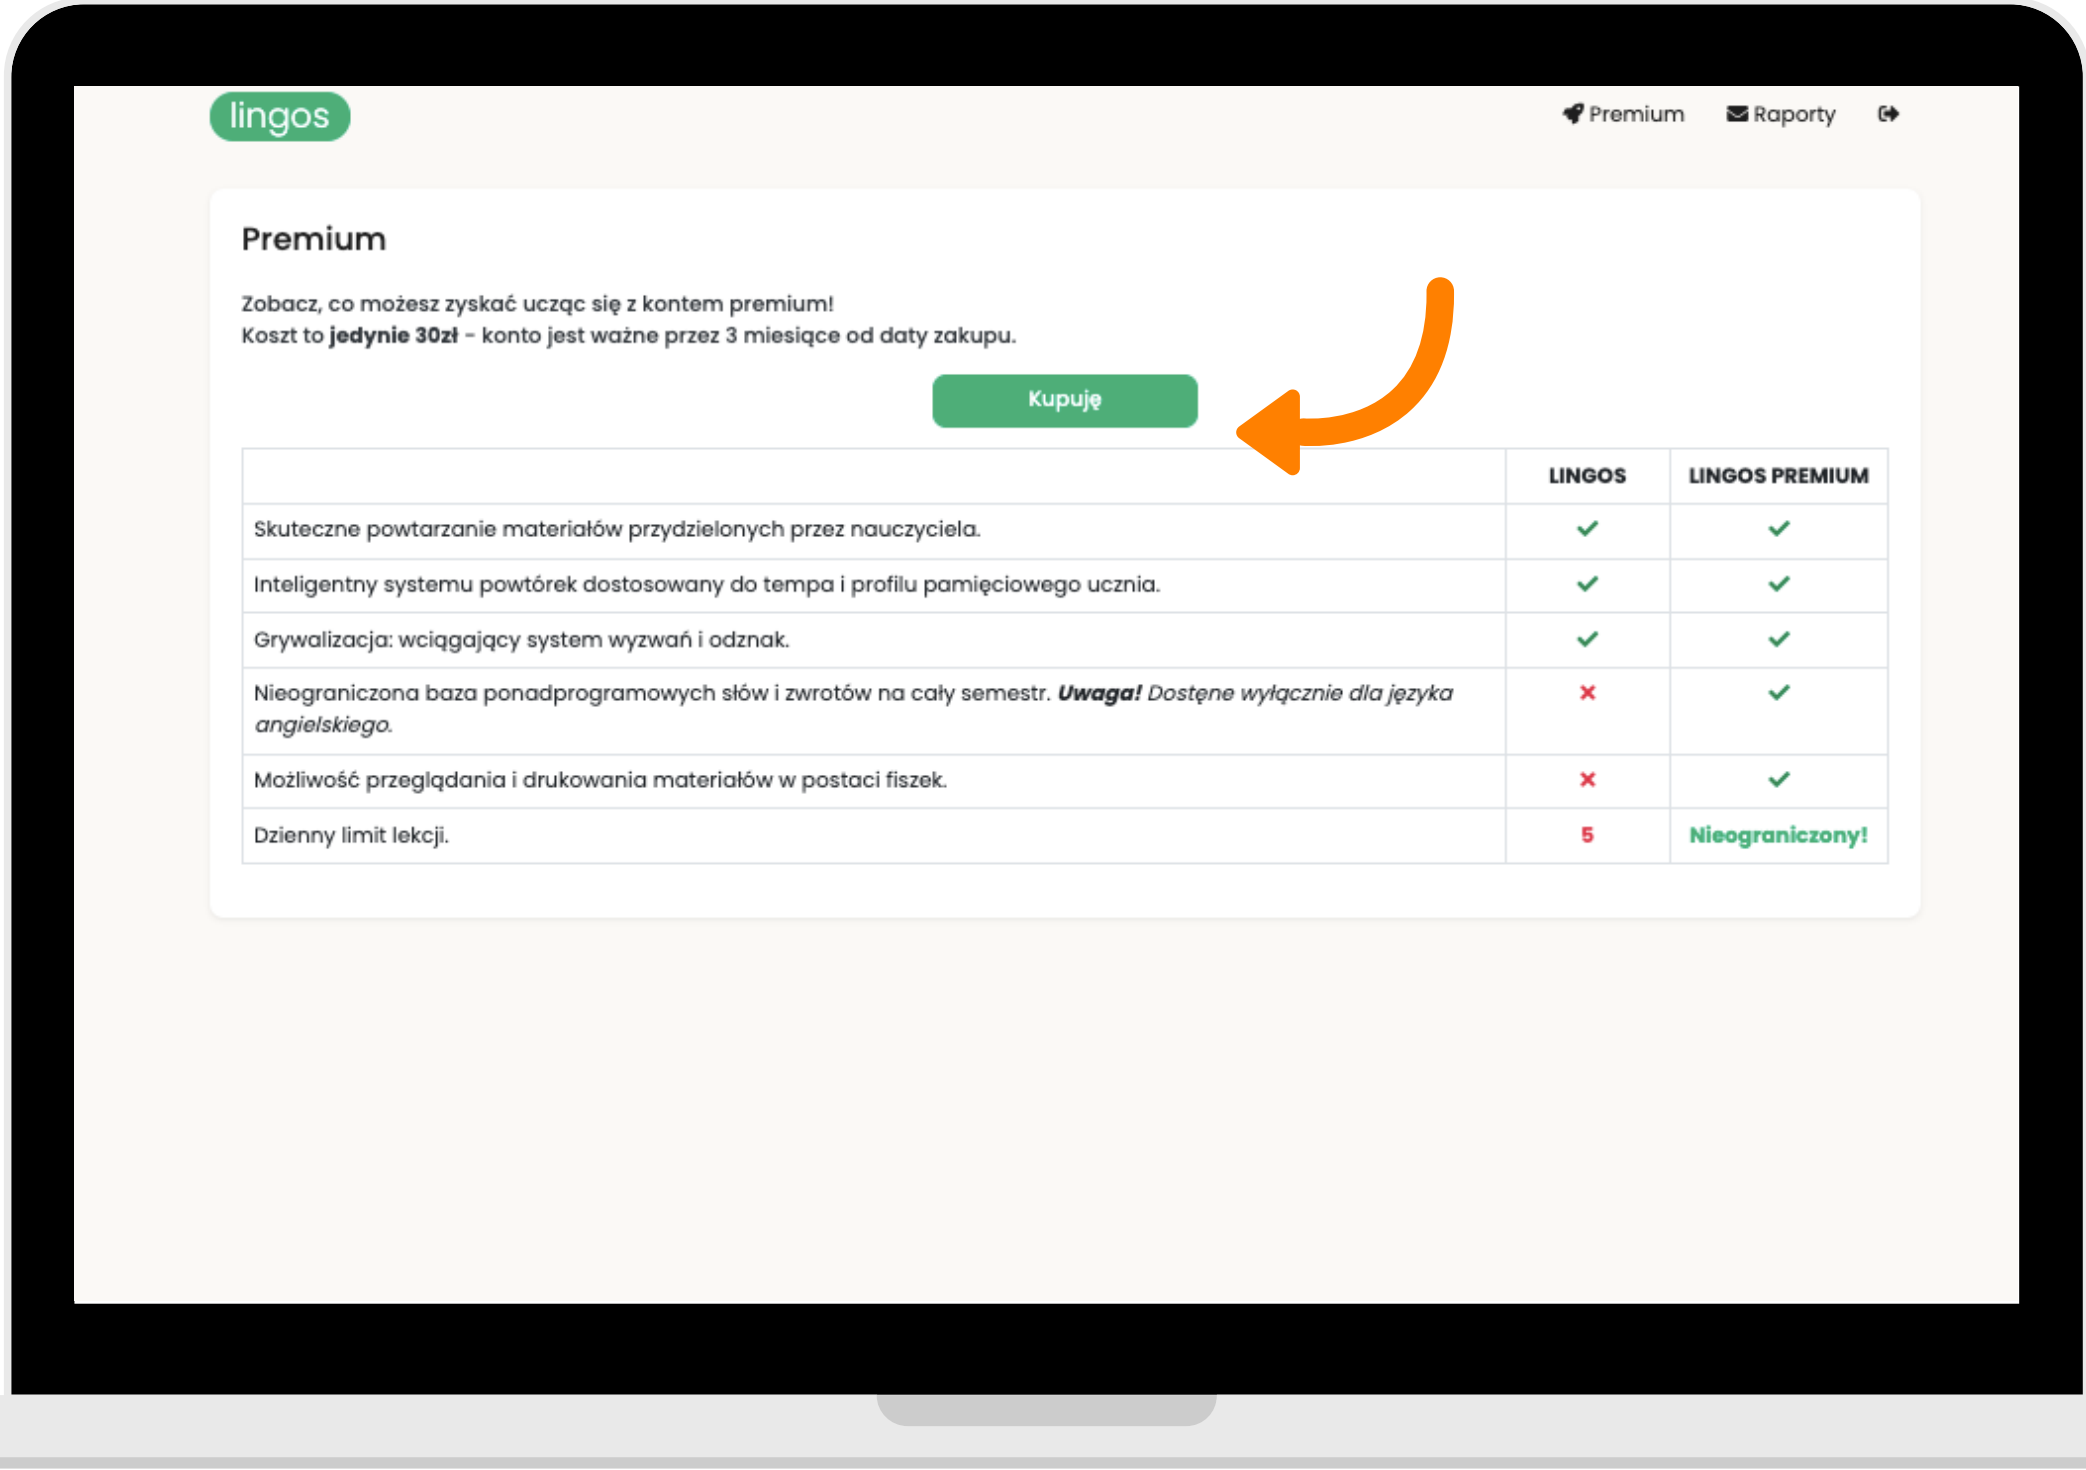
lingos

Premium Raporty

Premium

Zobacz, co możesz zyskać ucząc się z kontem premium!
Koszt to **jedynie 30zł** - konto jest ważne przez 3 miesiące od daty zakupu.

Kupuję

| | LINGOS | LINGOS PREMIUM |
|---|---|---|
| Skuteczne powtarzanie materiałów przydzielonych przez nauczyciela. | ✓ | ✓ |
| Inteligentny systemu powtórek dostosowany do tempa i profilu pamięciowego ucznia. | ✓ | ✓ |
| Grywalizacja: wciągający system wyzwań i odznak. | ✓ | ✓ |
| Nieograniczona baza ponadprogramowych słów i zwrotów na cały semestr. ***Uwaga!*** *Dostęne wyłącznie dla języka angielskiego.* | ✗ | ✓ |
| Możliwość przeglądania i drukowania materiałów w postaci fiszek. | ✗ | ✓ |
| Dzienny limit lekcji. | 5 | Nieograniczony! |